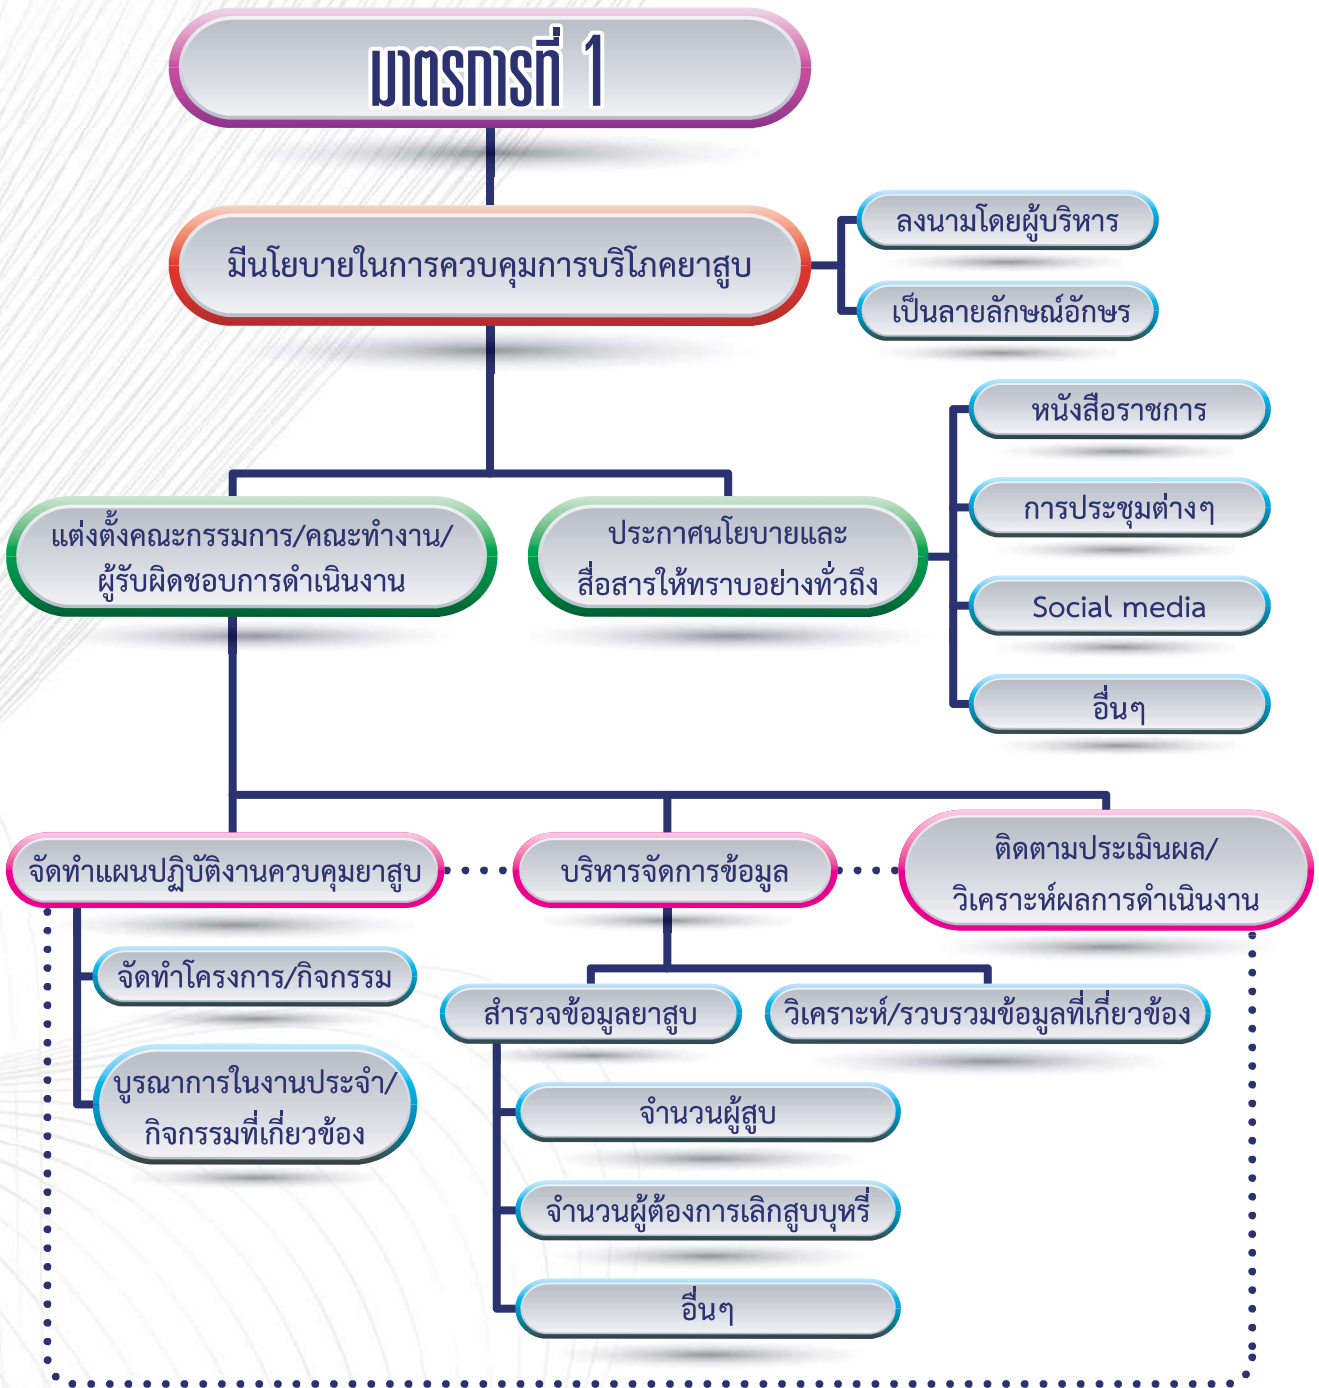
มาตรการที่ 1

มีนโยบายในการควบคุมการบริโภคยาสูบ

ลงนามโดยผู้บริหาร

เป็นลายลักษณ์อักษร

หนังสือราชการ

การประชุมต่างๆ

Social media

อื่นๆ

แต่งตั้งคณะกรรมการ/คณะทำงาน/ผู้รับผิดชอบการดำเนินงาน

ประกาศนโยบายและสื่อสารให้ทราบอย่างทั่วถึง

จัดทำแผนปฏิบัติงานควบคุมยาสูบ

บริหารจัดการข้อมูล

ติดตามประเมินผล/วิเคราะห์ผลการดำเนินงาน

จัดทำโครงการ/กิจกรรม

บูรณาการในงานประจำ/กิจกรรมที่เกี่ยวข้อง

สำรวจข้อมูลยาสูบ

วิเคราะห์/รวบรวมข้อมูลที่เกี่ยวข้อง

จำนวนผู้สูบ

จำนวนผู้ต้องการเลิกสูบบุหรี่

อื่นๆ